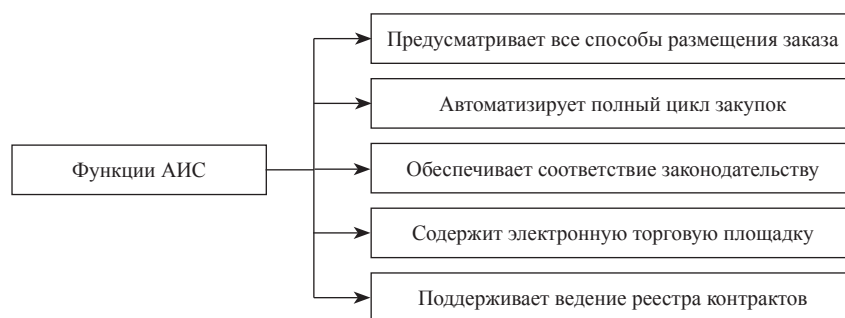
Функции АИС

Предусматривает все способы размещения заказа

Автоматизирует полный цикл закупок

Обеспечивает соответствие законодательству

Содержит электронную торговую площадку

Поддерживает ведение реестра контрактов